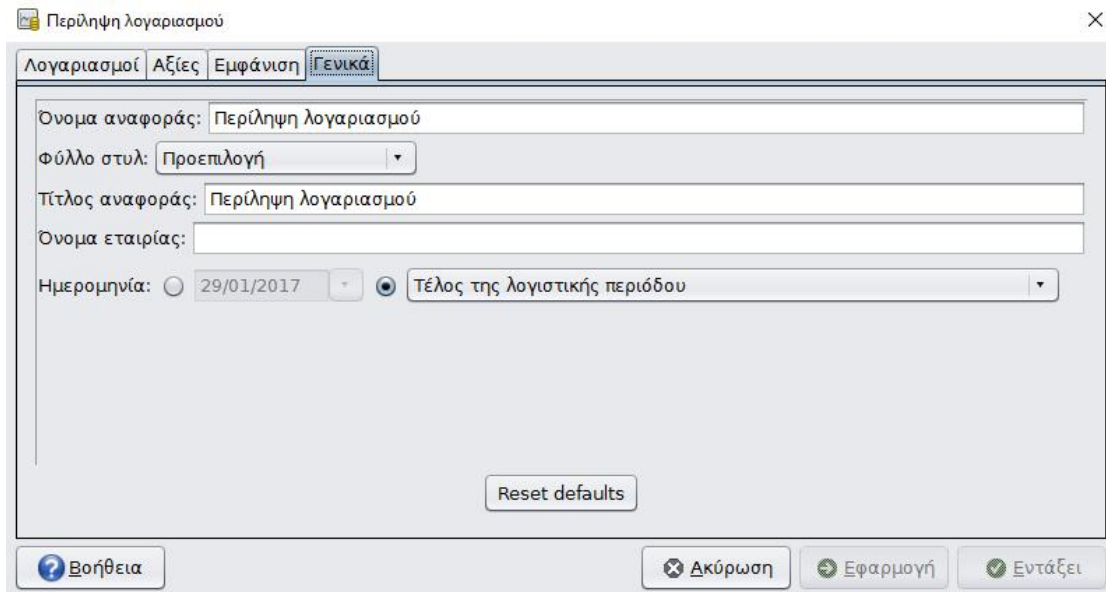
Περίληψη λογαριασμού

×

Λογαριασμοί | Αξίες | Εμφάνιση | Γενικά

Όνομα αναφοράς: Περίληψη λογαριασμού

Φύλλο στυλ: Προεπιλογή

Τίτλος αναφοράς: Περίληψη λογαριασμού

Όνομα εταιρίας:

Ημερομηνία: 29/01/2017 Τέλος της λογιστικής περιόδου

Reset defaults

Βοήθεια

Ακύρωση | Εφαρμογή | Εντάξει